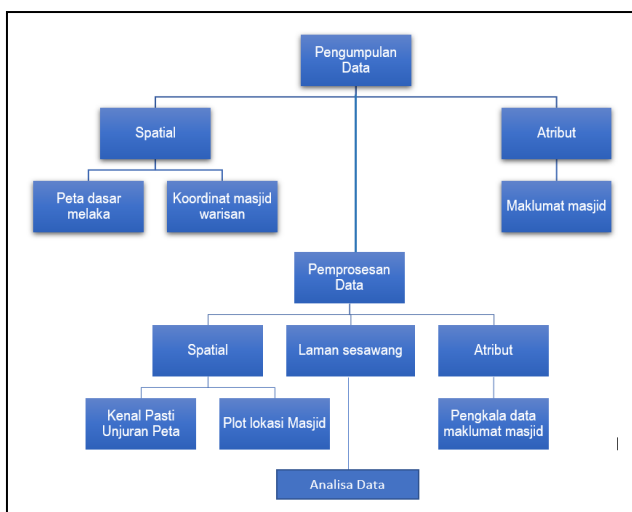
Pengumpulan Data

Spatial

Atribut

Peta dasar melaka

Koordinat masjid warisan

Maklumat masjid

Pemprosesan Data

Spatial

Laman sesawang

Atribut

Kenal Pasti Unjuran Peta

Plot lokasi Masjid

Pengkala data maklumat masjid

Analisa Data